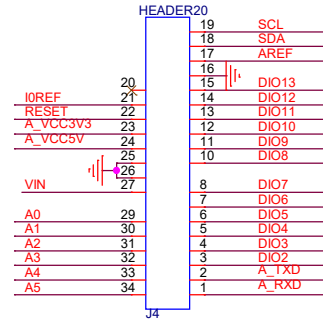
HEADER20
19 SCL
18 SDA
17 AREF
16
15 DIO13
14 DIO12
13 DIO11
12 DIO10
11 DIO9
10 DIO8
8 DIO7
7 DIO6
6 DIO5
5 DIO4
4 DIO3
3 DIO2
2 A_TXD
1 A_RXD
20
I0REF 21
RESET 22
A_VCC3V3 23
A_VCC5V 24
25
26
VIN 27
A0 29
A1 30
A2 31
A3 32
A4 33
A5 34
J4